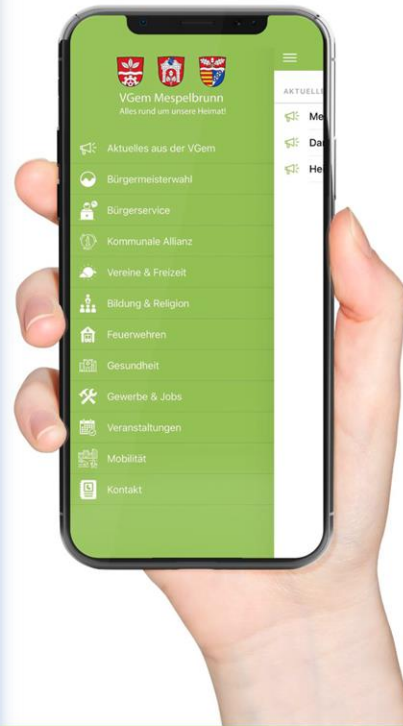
VGem Mespelbrunn
Alles rund um unsere Heimat!

Aktuelles aus der VGem
Bürgermeisterwahl
Bürgerservice
Kommunale Allianz
Vereine & Freizeit
Bildung & Religion
Feuerwehren
Gesundheit
Gewerbe & Jobs
Veranstaltungen
Mobilität
Kontakt

AKTUELL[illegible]
Me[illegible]
Da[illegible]
He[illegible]